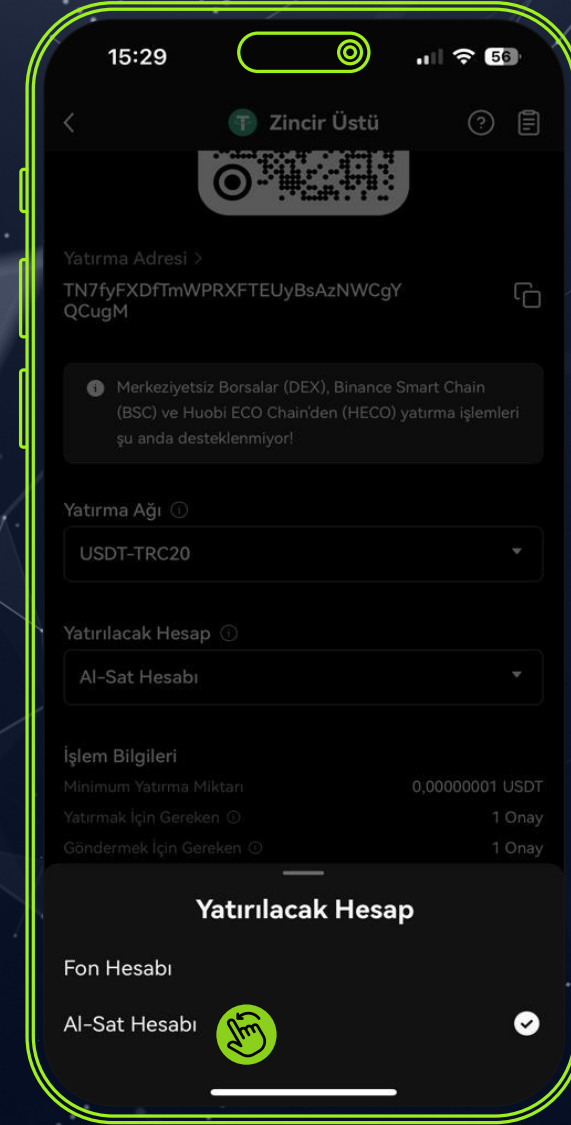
15:29

56

Zincir Üstü

Yatırma Adresi >

TN7fyFXDfTmWPRXFTEUyBsAzNWCgYQCugM

Merkeziyetsiz Borsalar (DEX), Binance Smart Chain (BSC) ve Huobi ECO Chain'den (HECO) yatırma işlemleri şu anda desteklenmiyor!

Yatırma Ağı

USDT-TRC20

Yatırılacak Hesap

Al-Sat Hesabı

İşlem Bilgileri

| | |
|---|---|
| Minimum Yatırma Miktarı | 0,00000001 USDT |
| Yatırmak İçin Gereken | 1 Onay |
| Göndermek İçin Gereken | 1 Onay |

Yatırılacak Hesap

Fon Hesabı

Al-Sat Hesabı